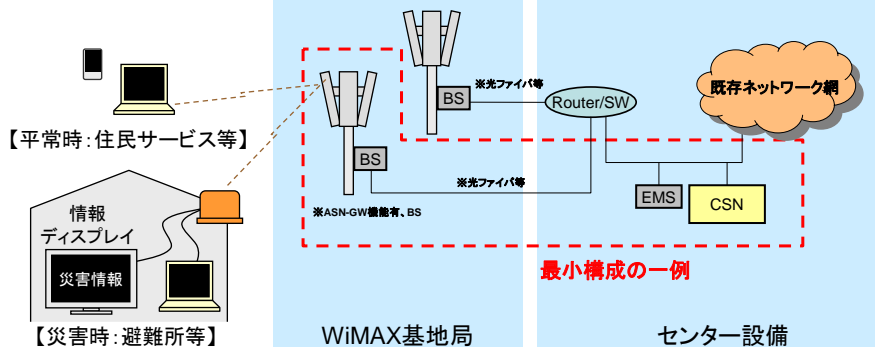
【平常時:住民サービス等】

情報
ディスプレイ

災害情報

【災害時:避難所等】

BS

BS

※光ファイバ等

※光ファイバ等

※ASN-GW機能有、BS

WiMAX基地局

Router/SW

既存ネットワーク網

EMS

CSN

最小構成の一例

センター設備